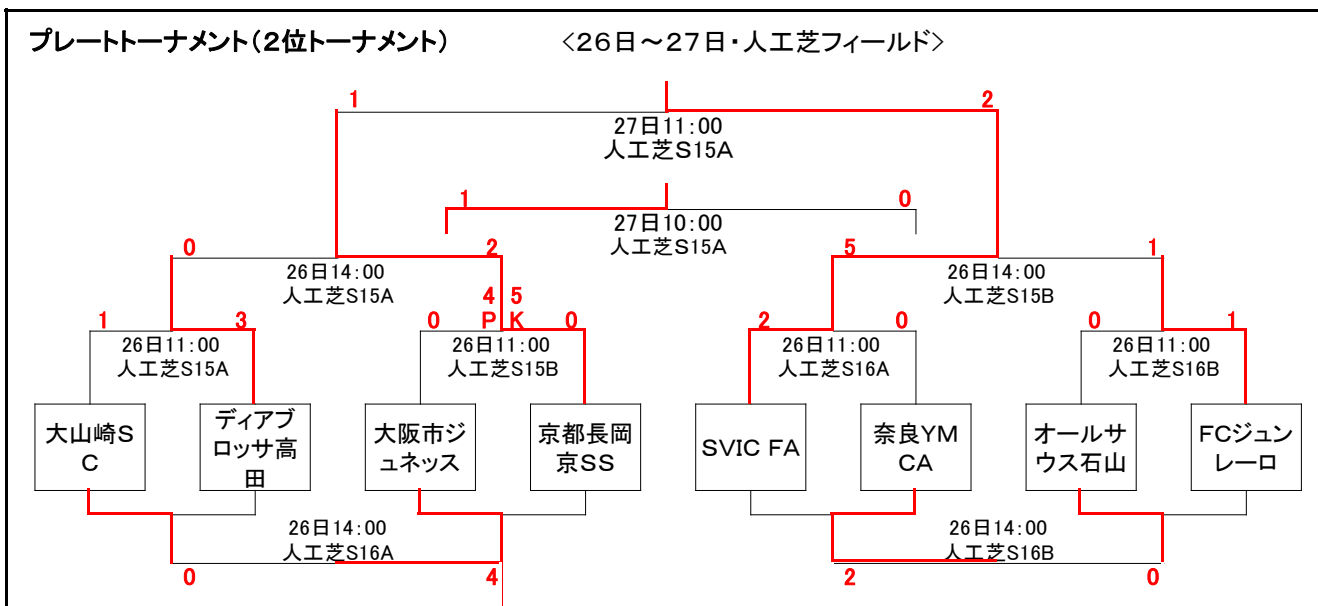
プレートトーナメント（2位トーナメント）　＜26日～27日・人工芝フィールド＞

1　2
27日11:00
人工芝S15A

1　0
27日10:00
人工芝S15A

0　2
26日14:00
人工芝S15A

5　1
26日14:00
人工芝S15B

1　3
26日11:00
人工芝S15A

0　4 P　5 K　0
26日11:00
人工芝S15B

2　0
26日11:00
人工芝S16A

0　1
26日11:00
人工芝S16B

大山崎SC
ディアブロッサ高田
大阪市ジュネッス
京都長岡京SS
SVIC FA
奈良YMCA
オールサウス石山
FCジュンレーロ

26日14:00
人工芝S16A
0　4

26日14:00
人工芝S16B
2　0